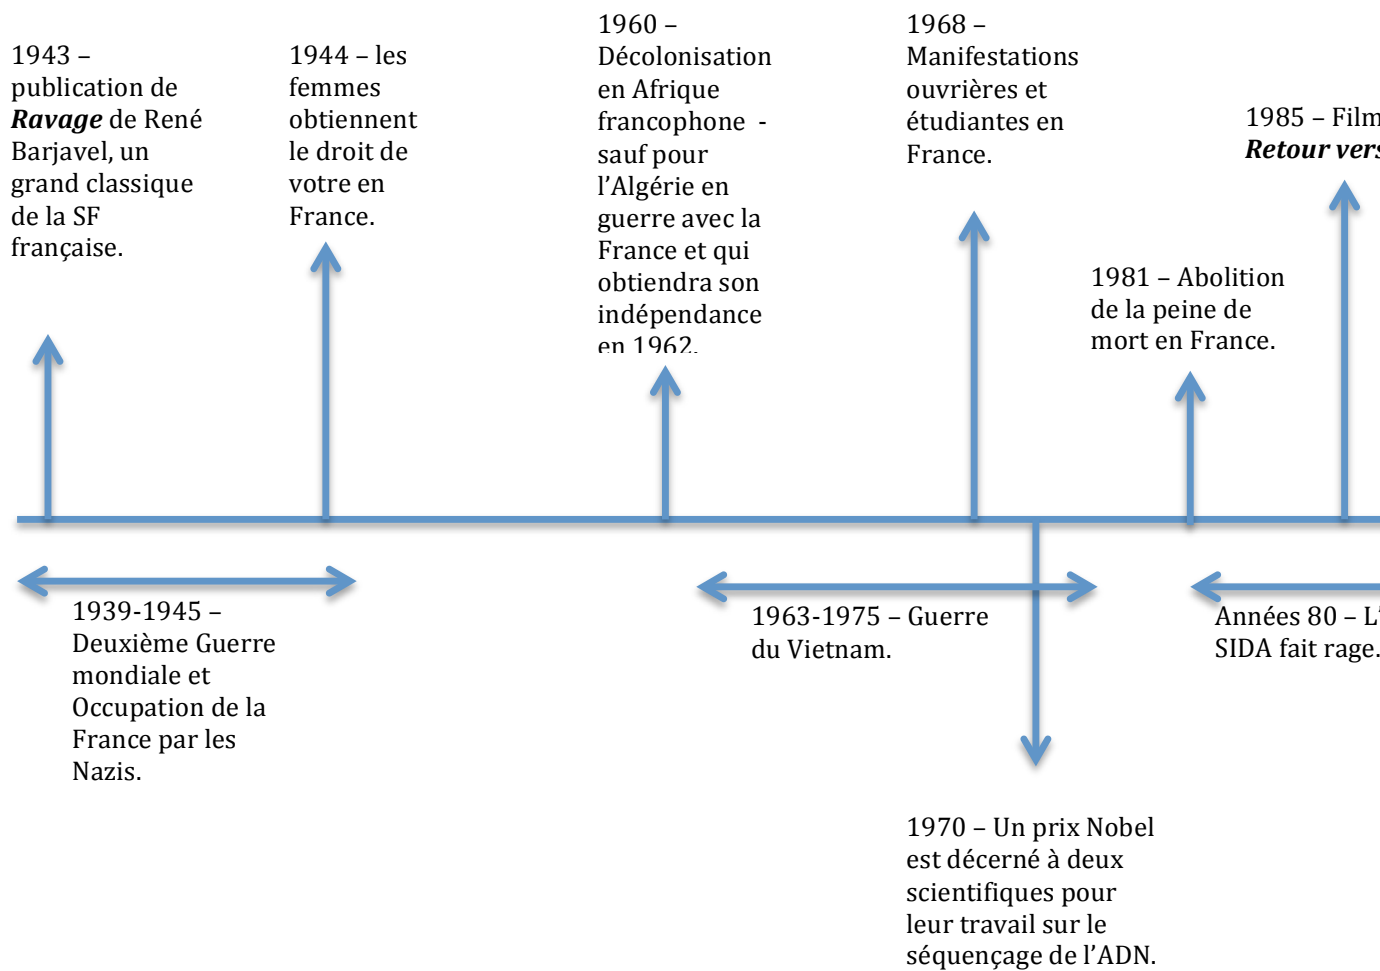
1943 – publication de ***Ravage*** de René Barjavel, un grand classique de la SF française.

1944 – les femmes obtiennent le droit de votre en France.

1960 – Décolonisation en Afrique francophone - sauf pour l'Algérie en guerre avec la France et qui obtiendra son indépendance en 1962.

1968 – Manifestations ouvrières et étudiantes en France.

1981 – Abolition de la peine de mort en France.

1985 – Film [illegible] ***Retour vers*** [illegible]

1939-1945 – Deuxième Guerre mondiale et Occupation de la France par les Nazis.

1963-1975 – Guerre du Vietnam.

Années 80 – L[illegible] SIDA fait rage.

1970 – Un prix Nobel est décerné à deux scientifiques pour leur travail sur le séquençage de l'ADN.